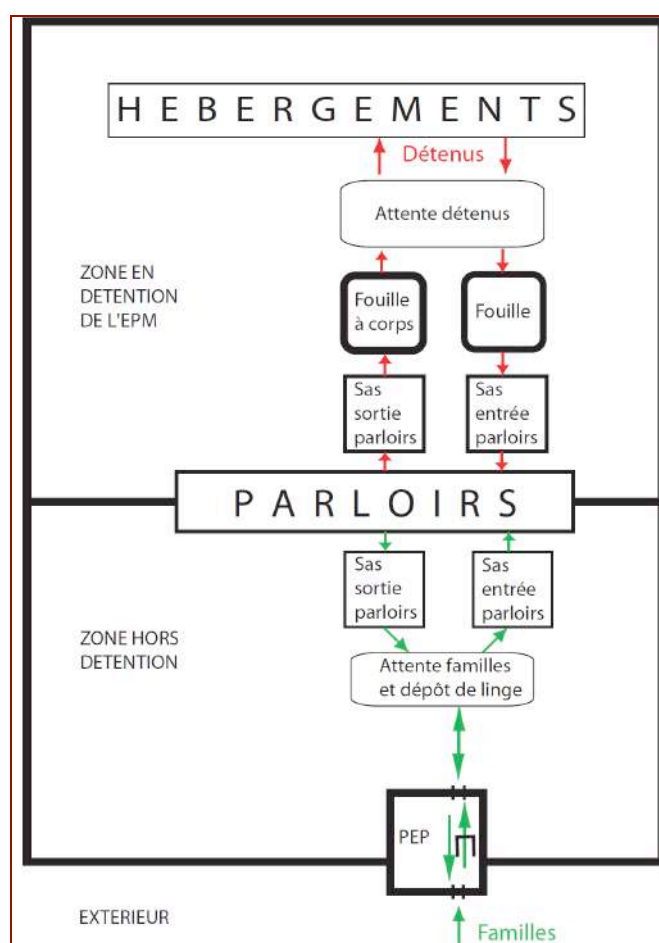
HEBERGEMENTS

Détenus

Attente détenus

ZONE EN DETENTION DE L'EPM

Fouille à corps

Fouille

Sas sortie parloirs

Sas entrée parloirs

PARLOIRS

Sas sortie parloirs

Sas entrée parloirs

ZONE HORS DETENTION

Attente familles et dépôt de linge

PEP

EXTERIEUR

Familles